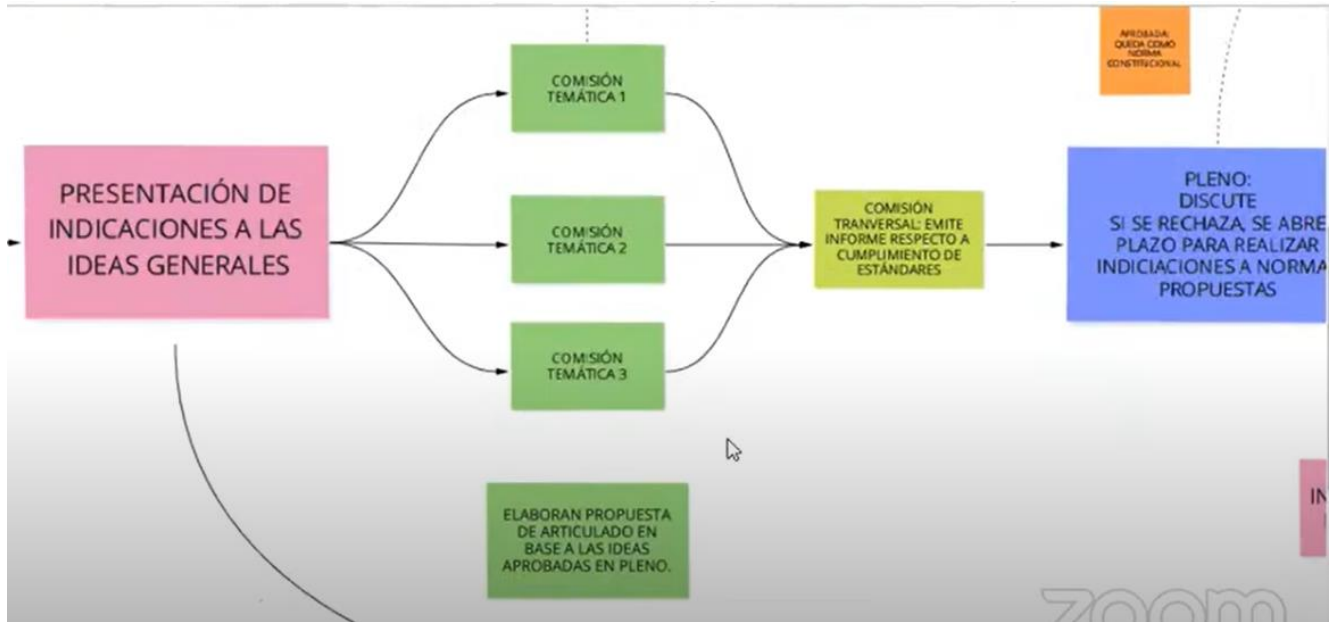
APROBADA: QUEDA COMO NORMA CONSTITUCIONAL

PRESENTACIÓN DE INDICACIONES A LAS IDEAS GENERALES

COMISIÓN TEMÁTICA 1

COMISIÓN TEMÁTICA 2

COMISIÓN TEMÁTICA 3

COMISIÓN TRANVERSAL: EMITE INFORME RESPECTO A CUMPLIMIENTO DE ESTÁNDARES

PLENO: DISCUTE SI SE RECHAZA, SE ABRE PLAZO PARA REALIZAR INDICIACIONES A NORMA PROPUESTAS

ELABORAN PROPUESTA DE ARTICULADO EN BASE A LAS IDEAS APROBADAS EN PLENO.

IN

zoom